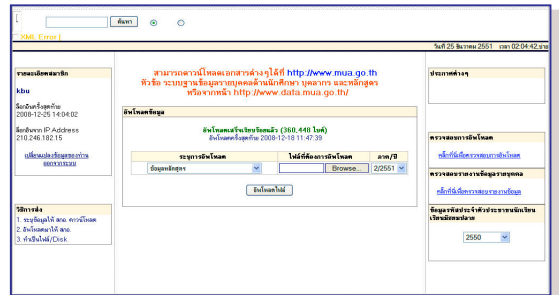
ค้นหา

XML Error

วันที่ 25 ธันวาคม 2551 เวลา 02:04:42 น.

รายละเอียดสมาชิก

kbu

ล็อกอินครั้งสุดท้าย
2008-12-25 14:04:02

ล็อกอินจาก IP Address
210.246.182.15

เปลี่ยนแปลงข้อมูลของท่าน
ออกจากระบบ

สามารถดาวน์โหลดเอกสารต่างๆ ได้ที่ http://www.mua.go.th
หัวข้อ ระบบฐานข้อมูลอุดมศึกษา บุคลากร และหลักสูตร
หรือจากหน้า http://www.data.mua.go.th/

อัพโหลดข้อมูล

อัพโหลดเสร็จเรียบร้อยแล้ว (360,448 ไบต์)
อัพโหลดครั้งสุดท้าย 2008-12-18 11:47:39

| ระบุการอัพโหลด | ไฟล์ที่ต้องการอัพโหลด | ภาค/ปี |
|---|---|---|
| ข้อมูลหลักสูตร | Browse... | 2/2551 |

อัพโหลดไฟล์

วิธีการส่ง
1. ระบุข้อมูลให้ สกอ. ดาวน์โหลด
2. อัพโหลดมาให้ สกอ.
3. ทำเป็นไฟล์/Disk

ประกาศต่างๆ

ตรวจสอบการอัพโหลด
คลิกที่นี่เพื่อตรวจสอบการอัพโหลด

ตรวจสอบรายงานข้อมูลรายบุคคล
คลิกที่นี่เพื่อตรวจสอบรายงานข้อมูล

ข้อมูลรหัสประจำตัวประชาชนนักเรียนเรียนมัธยมปลาย
2550